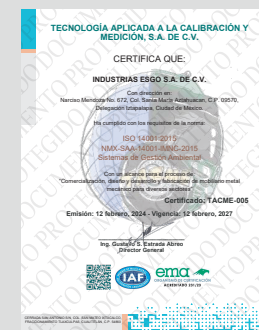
TECNOLOGÍA APLICADA A LA CALIBRACIÓN Y MEDICIÓN, S.A. DE C.V.

CERTIFICA QUE:

INDUSTRIAS ESGO S.A. DE C.V.

Con dirección en:
Narciso Mendoza No. 672, Col. Santa María Aztahuacan, C.P. 09570, Delegación Iztapalapa, Ciudad de México

Ha cumplido con los requisitos de la norma:

ISO 14001:2015
NMX-SAA-14001-IMNC-2015
Sistemas de Gestión Ambiental

Con un alcance para el proceso de:
"Comercialización, diseño, desarrollo y fabricación de mobiliario metal mecánico para diversos sectores"

Certificado: TACME-005

Emisión: 12 febrero, 2024 - Vigencia: 12 febrero, 2027

Ing. Gustavo S. Estrada Abreo
Director General

IAF

ema
ORGANISMO DE CERTIFICACIÓN
ACREDITADO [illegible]

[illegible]